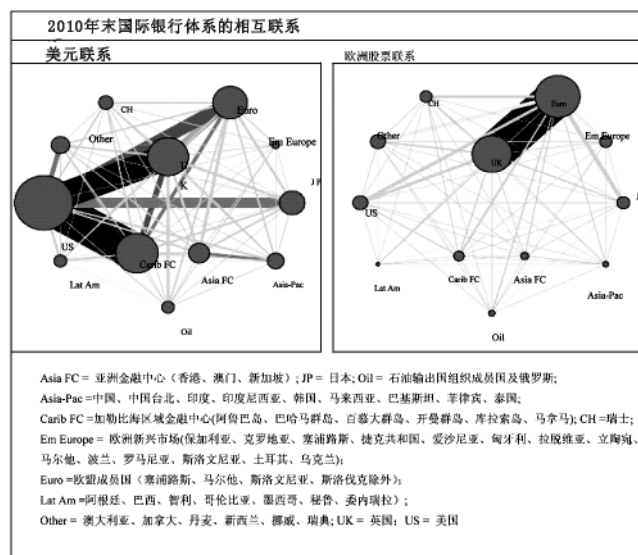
2010年末国际银行体系的相互联系

美元联系

欧洲股票联系

CH

Euro

Other

Em Europe

UK

JP

US

Carib FC

Asia FC

Lat Am

Asia-Pac

Oil

CH

Euro

Other

Em Europe

UK

JP

US

Carib FC

Asia FC

Lat Am

Asia-Pac

Oil

Asia FC = 亚洲金融中心（香港、澳门、新加坡）; JP = 日本; Oil = 石油输出国组织成员国及俄罗斯;
Asia-Pac =中国、中国台北、印度、印度尼西亚、韩国、马来西亚、巴基斯坦、菲律宾、泰国;
Carib FC =加勒比海区域金融中心(阿鲁巴岛、巴哈马群岛、百慕大群岛、开曼群岛、库拉索岛、马拿马); CH =瑞士;
Em Europe = 欧洲新兴市场(保加利亚、克罗地亚、塞浦路斯、捷克共和国、爱沙尼亚、匈牙利、拉脱维亚、立陶宛、马尔他、波兰、罗马尼亚、斯洛文尼亚、土耳其、乌克兰);
Euro =欧盟成员国（塞浦路斯、马尔他、斯洛文尼亚、斯洛伐克除外）;
Lat Am =阿根廷、巴西、智利、哥伦比亚、墨西哥、秘鲁、委内瑞拉）;
Other = 澳大利亚、加拿大、丹麦、新西兰、挪威、瑞典; UK = 英国; US = 美国